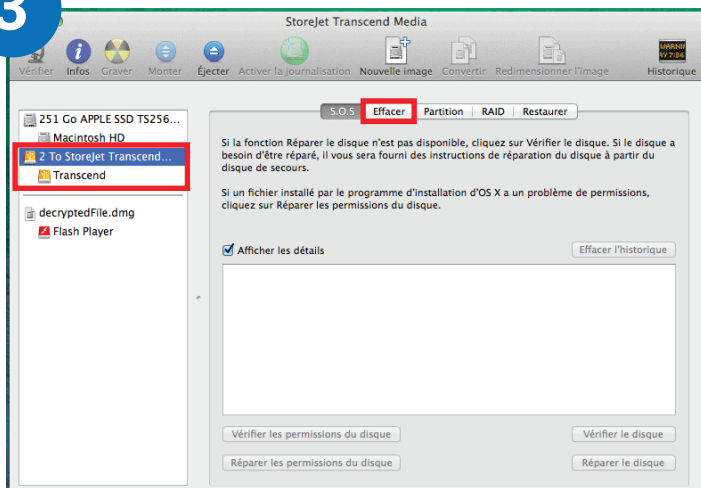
3

StoreJet Transcend Media

Vérifier Infos Graver Monter Éjecter Activer la journalisation Nouvelle image Convertir Redimensionner l'image Historique

251 Go APPLE SSD TS256...
Macintosh HD
2 To StoreJet Transcend...
Transcend
decryptedFile.dmg
Flash Player

S.O.S. Effacer Partition RAID Restaurer

Si la fonction Réparer le disque n'est pas disponible, cliquez sur Vérifier le disque. Si le disque a besoin d'être réparé, il vous sera fourni des instructions de réparation du disque à partir du disque de secours.

Si un fichier installé par le programme d'installation d'OS X a un problème de permissions, cliquez sur Réparer les permissions du disque.

Afficher les détails

Effacer l'historique

Vérifier les permissions du disque

Vérifier le disque

Réparer les permissions du disque

Réparer le disque